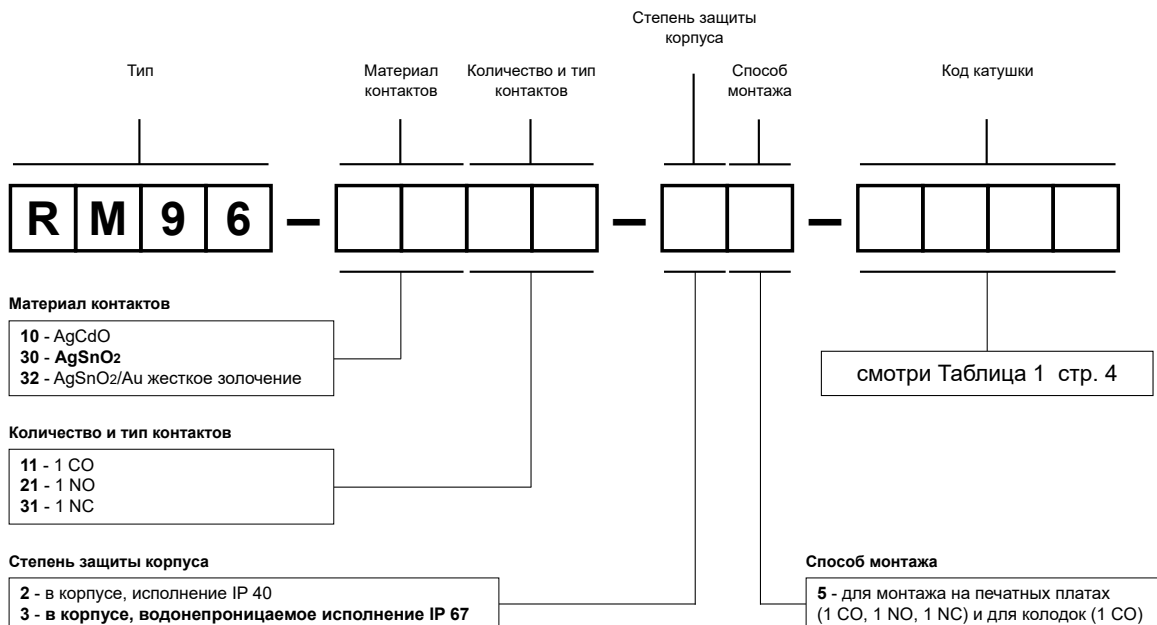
Степень защиты корпуса

Тип

Материал контактов

Количество и тип контактов

Способ монтажа

Код катушки

R M 9 6 – – –

Материал контактов

**10** - AgCdO
**30** - **AgSnO$_2$**
**32** - AgSnO$_2$/Au жесткое золочение

смотри Таблица 1 стр. 4

Количество и тип контактов

**11** - 1 CO
**21** - 1 NO
**31** - 1 NC

Степень защиты корпуса

**2** - в корпусе, исполнение IP 40
**3** - **в корпусе, водонепроницаемое исполнение IP 67**

Способ монтажа

**5** - для монтажа на печатных платах (1 CO, 1 NO, 1 NC) и для колодок (1 CO)